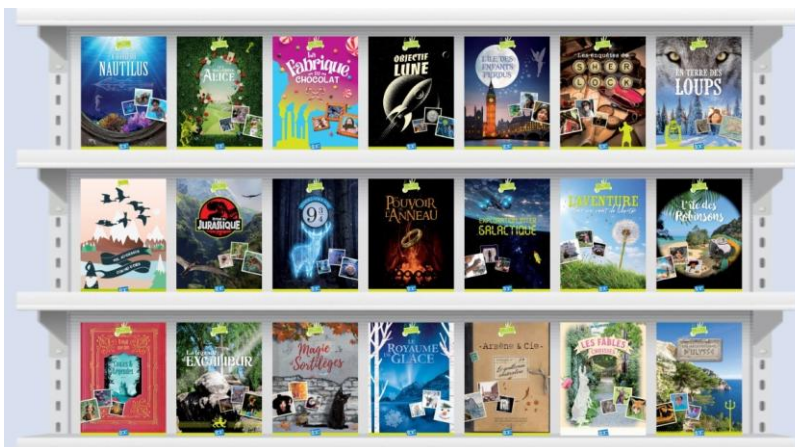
NAUTILUS

ALICE

La Fabrique CHOCOLAT

OBJECTIF LUNE

L'ÎLE DES ENFANTS PERDUS

Les enquêtes de SHERLOCK

EN TERRE DES LOUPS

JURASSIQUE

$9\frac{3}{4}$

POUVOIR DE L'ANNEAU

GALACTIQUE

L'AVENTURE

L'île des Robinsons

La légende d'EXCALIBUR

Magie et Sortilèges

LE ROYAUME DE GLACE

- Arsène & Cie -

LES FABLES

ULYSSE